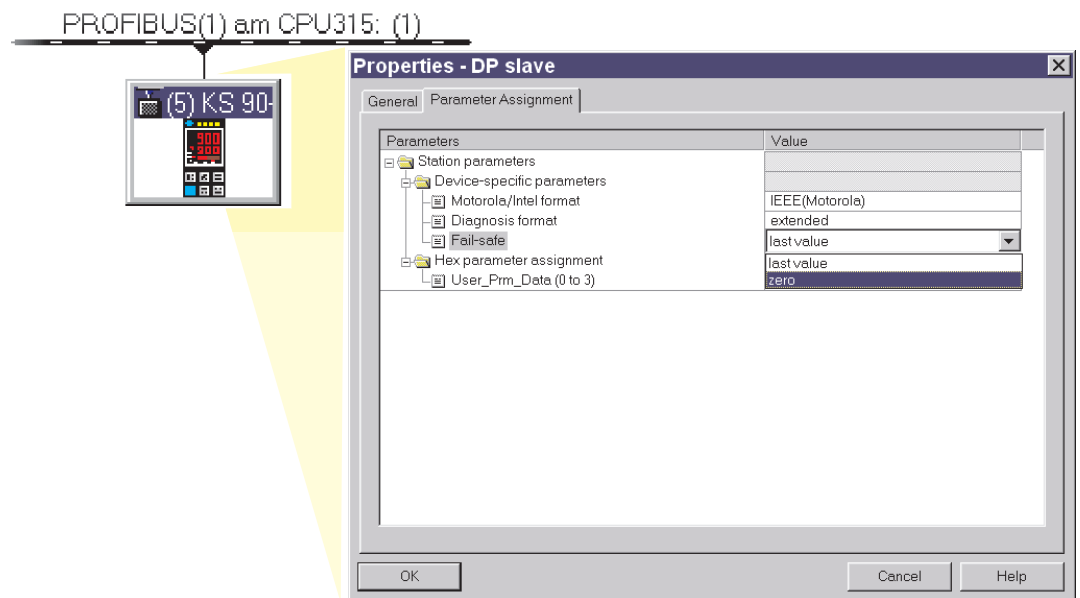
PROFIBUS(1) am CPU315: (1)

(5) KS 90-

900
200

Properties - DP slave

General | Parameter Assignment

| Parameters | Value |
|---|---|
| Station parameters | |
| Device-specific parameters | |
| Motorola/Intel format | IEEE(Motorola) |
| Diagnosis format | extended |
| Fail-safe | last value |
| Hex parameter assignment | last value |
| User_Prm_Data (0 to 3) | zero |

OK

Cancel

Help